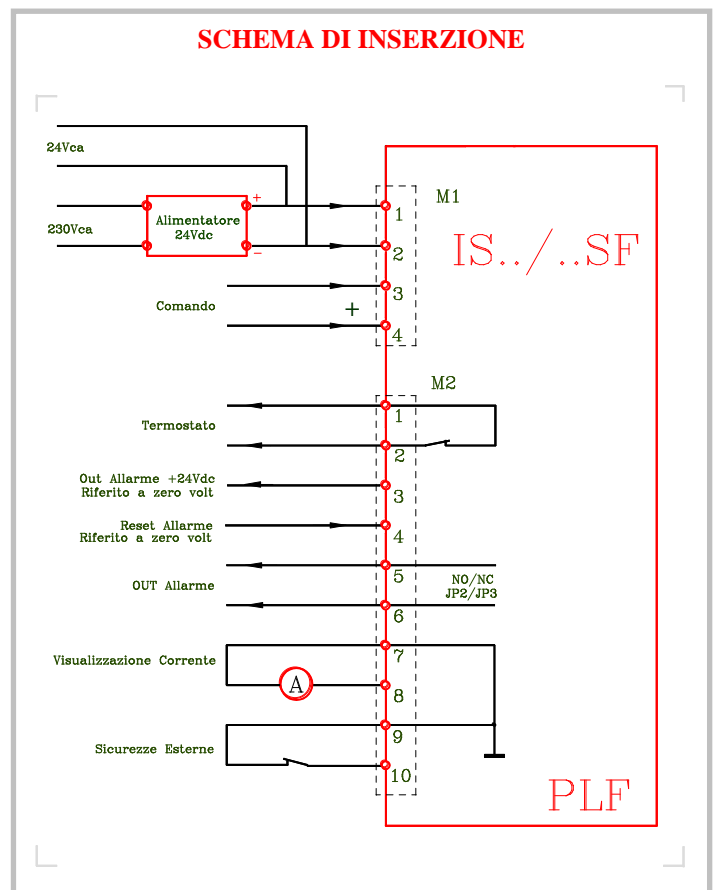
SCHEMA DI INSERZIONE

24Vca

230Vca

Alimentatore 24Vdc

+

-

M1

1

2

3

4

IS../..SF

Comando

+

M2

1

2

3

4

5

6

7

8

9

10

Termostato

Out Allarme +24Vdc Riferito a zero volt

Reset Allarme Riferito a zero volt

OUT Allarme

NO/NC JP2/JP3

Visualizzazione Corrente

A

Sicurezze Esterne

PLF